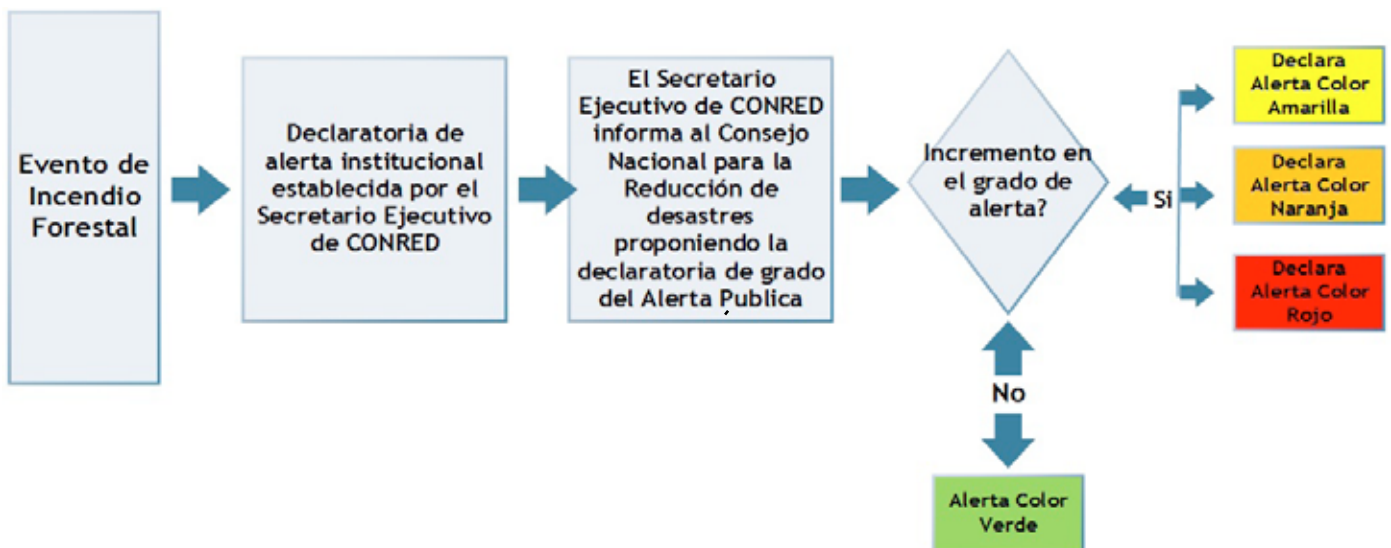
Evento de Incendio Forestal

Declaratoria de alerta institucional establecida por el Secretario Ejecutivo de CONRED

El Secretario Ejecutivo de CONRED informa al Consejo Nacional para la Reducción de desastres proponiendo la declaratoria de grado del Alerta Publica

Incremento en el grado de alerta?

Si

Declara Alerta Color Amarilla

Declara Alerta Color Naranja

Declara Alerta Color Rojo

No

Alerta Color Verde